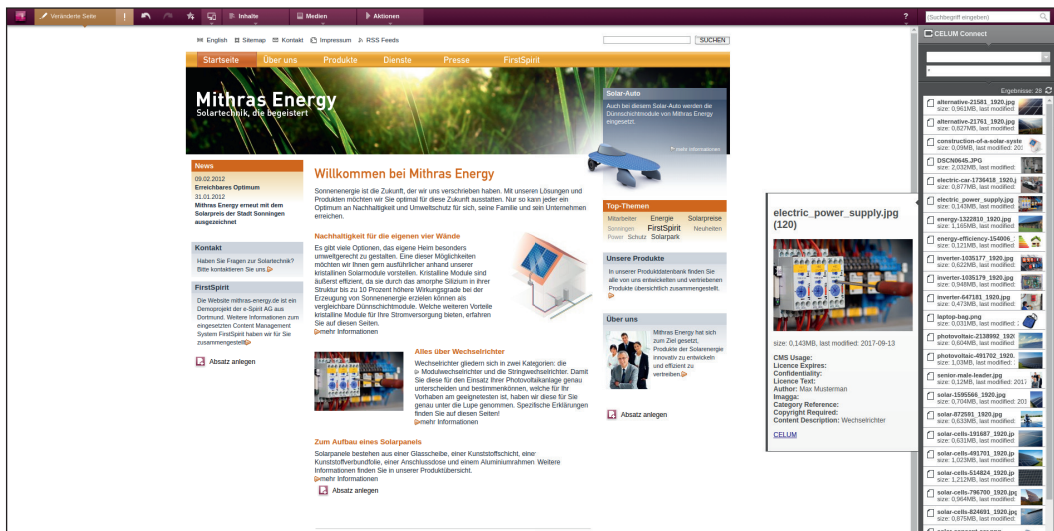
Veränderte Seite | Inhalte | Medien | Aktionen | ? | (Suchbegriff eingeben)

English | Sitemap | Kontakt | Impressum | RSS Feeds | SUCHEN

Startseite | Über uns | Produkte | Dienste | Presse | FirstSpirit

Mithras Energy
Solartechnik, die begeistert

Solar-Auto
Auch bei diesem Solar-Auto werden die Dünnschichtmodule von Mithras Energy eingesetzt.
mehr Informationen

News
09.02.2012
Erreichbares Optimum
31.01.2012
Mithras Energy erneut mit dem Solarpreis der Stadt Sonningen ausgezeichnet

Kontakt
Haben Sie Fragen zur Solartechnik? Bitte kontaktieren Sie uns.

FirstSpirit
Die Website mithras-energy.de ist ein Demoprojekt der e-Spirit AG aus Dortmund. Weitere Informationen zum eingesetzten Content Management System FirstSpirit haben wir für Sie zusammengestellt.

Absatz anlegen

Willkommen bei Mithras Energy
Sonnenenergie ist die Zukunft, der wir uns verschrieben haben. Mit unseren Lösungen und Produkten möchten wir Sie optimal für diese Zukunft ausstatten. Nur so kann jeder ein Optimum an Nachhaltigkeit und Umweltschutz für sich, seine Familie und sein Unternehmen erreichen.

Nachhaltigkeit für die eigenen vier Wände
Es gibt viele Optionen, das eigene Heim besonders umweltgerecht zu gestalten. Eine dieser Möglichkeiten möchten wir Ihnen gern ausführlicher anhand unserer kristallinen Solarmodule vorstellen. Kristalline Module sind äußerst effizient, da sie durch das amorphe Silizium in ihrer Struktur bis zu 10 Prozent höhere Wirkungsgrade bei der Erzeugung von Sonnenenergie erzielen können als vergleichbare Dünnschichtmodule. Welche weiteren Vorteile kristalline Module für Ihre Stromversorgung bieten, erfahren Sie auf diesen Seiten.
mehr Informationen

Alles über Wechselrichter
Wechselrichter gliedern sich in zwei Kategorien: die Modulwechselrichter und die Stringwechselrichter. Damit Sie diese für den Einsatz Ihrer Photovoltaikanlage genau unterscheiden und bestimmen können, welche für Ihr Vorhaben am geeignetsten ist, haben wir diese für Sie genau unter die Lupe genommen. Spezifische Erklärungen finden Sie auf diesen Seiten!
mehr Informationen

Zum Aufbau eines Solarpanels
Solarpanele bestehen aus einer Glasscheibe, einer Kunststoffschicht, einer Kunststoffverbundfolie, einer Anschlussdose und einem Aluminiumrahmen. Weitere Informationen finden Sie in unserer Produktübersicht.
mehr Informationen

Absatz anlegen

Top-Themen
Mitarbeiter Energie Solarpreise Sonningen FirstSpirit Neuheiten Power Schutz Solarpark

Unsere Produkte
In unserer Produktdatenbank finden Sie alle von uns entwickelten und vertriebenen Produkte übersichtlich zusammengestellt.

Über uns
Mithras Energy hat sich zum Ziel gesetzt, Produkte der Solarenergie innovativ zu entwickeln und effizient zu vertreiben.

Absatz anlegen

electric_power_supply.jpg (120)
size: 0,143MB, last modified: 2017-09-13
CMS Usage:
Licence Expires:
Confidentiality:
Licence Text:
Author: Max Musterman
Imagga:
Category Reference:
Copyright Required:
Content Description: Wechselrichter
CELUM

CELUM Connect
Ergebnisse: 28
alternative-21581_1920.jpg size: 0,961MB, last modified:
alternative-21761_1920.jpg size: 0,827MB, last modified:
construction-of-a-solar-syste size: 0,09MB, last modified: 201
DSCN0646.JPG size: 2,032MB, last modified:
electric-car-1736418_1920.j size: 0,877MB, last modified:
electric_power_supply.jpg size: 0,143MB, last modified:
energy-1322810_1920.jpg size: 1,165MB, last modified:
energy-efficiency-154006_1 size: 0,121MB, last modified:
inverter-1035177_1920.jpg size: 0,622MB, last modified:
inverter-1035179_1920.jpg size: 0,948MB, last modified:
inverter-647181_1920.jpg size: 0,473MB, last modified:
laptop-bag.png size: 0,031MB, last modified:
photovoltaic-2138992_1920 size: 0,604MB, last modified:
photovoltaic-491702_1920. size: 1,03MB, last modified:
senior-male-leader.jpg size: 0,12MB, last modified: 2017
solar-1595566_1920.jpg size: 0,704MB, last modified: 201
solar-872591_1920.jpg size: 0,633MB, last modified:
solar-cells-191687_1920.jp size: 0,631MB, last modified:
solar-cells-491701_1920.jp size: 1,023MB, last modified:
solar-cells-514824_1920.jp size: 1,212MB, last modified:
solar-cells-796700_1920.jpg size: 0,964MB, last modified:
solar-cells-824691_1920.jp size: 0,875MB, last modified: